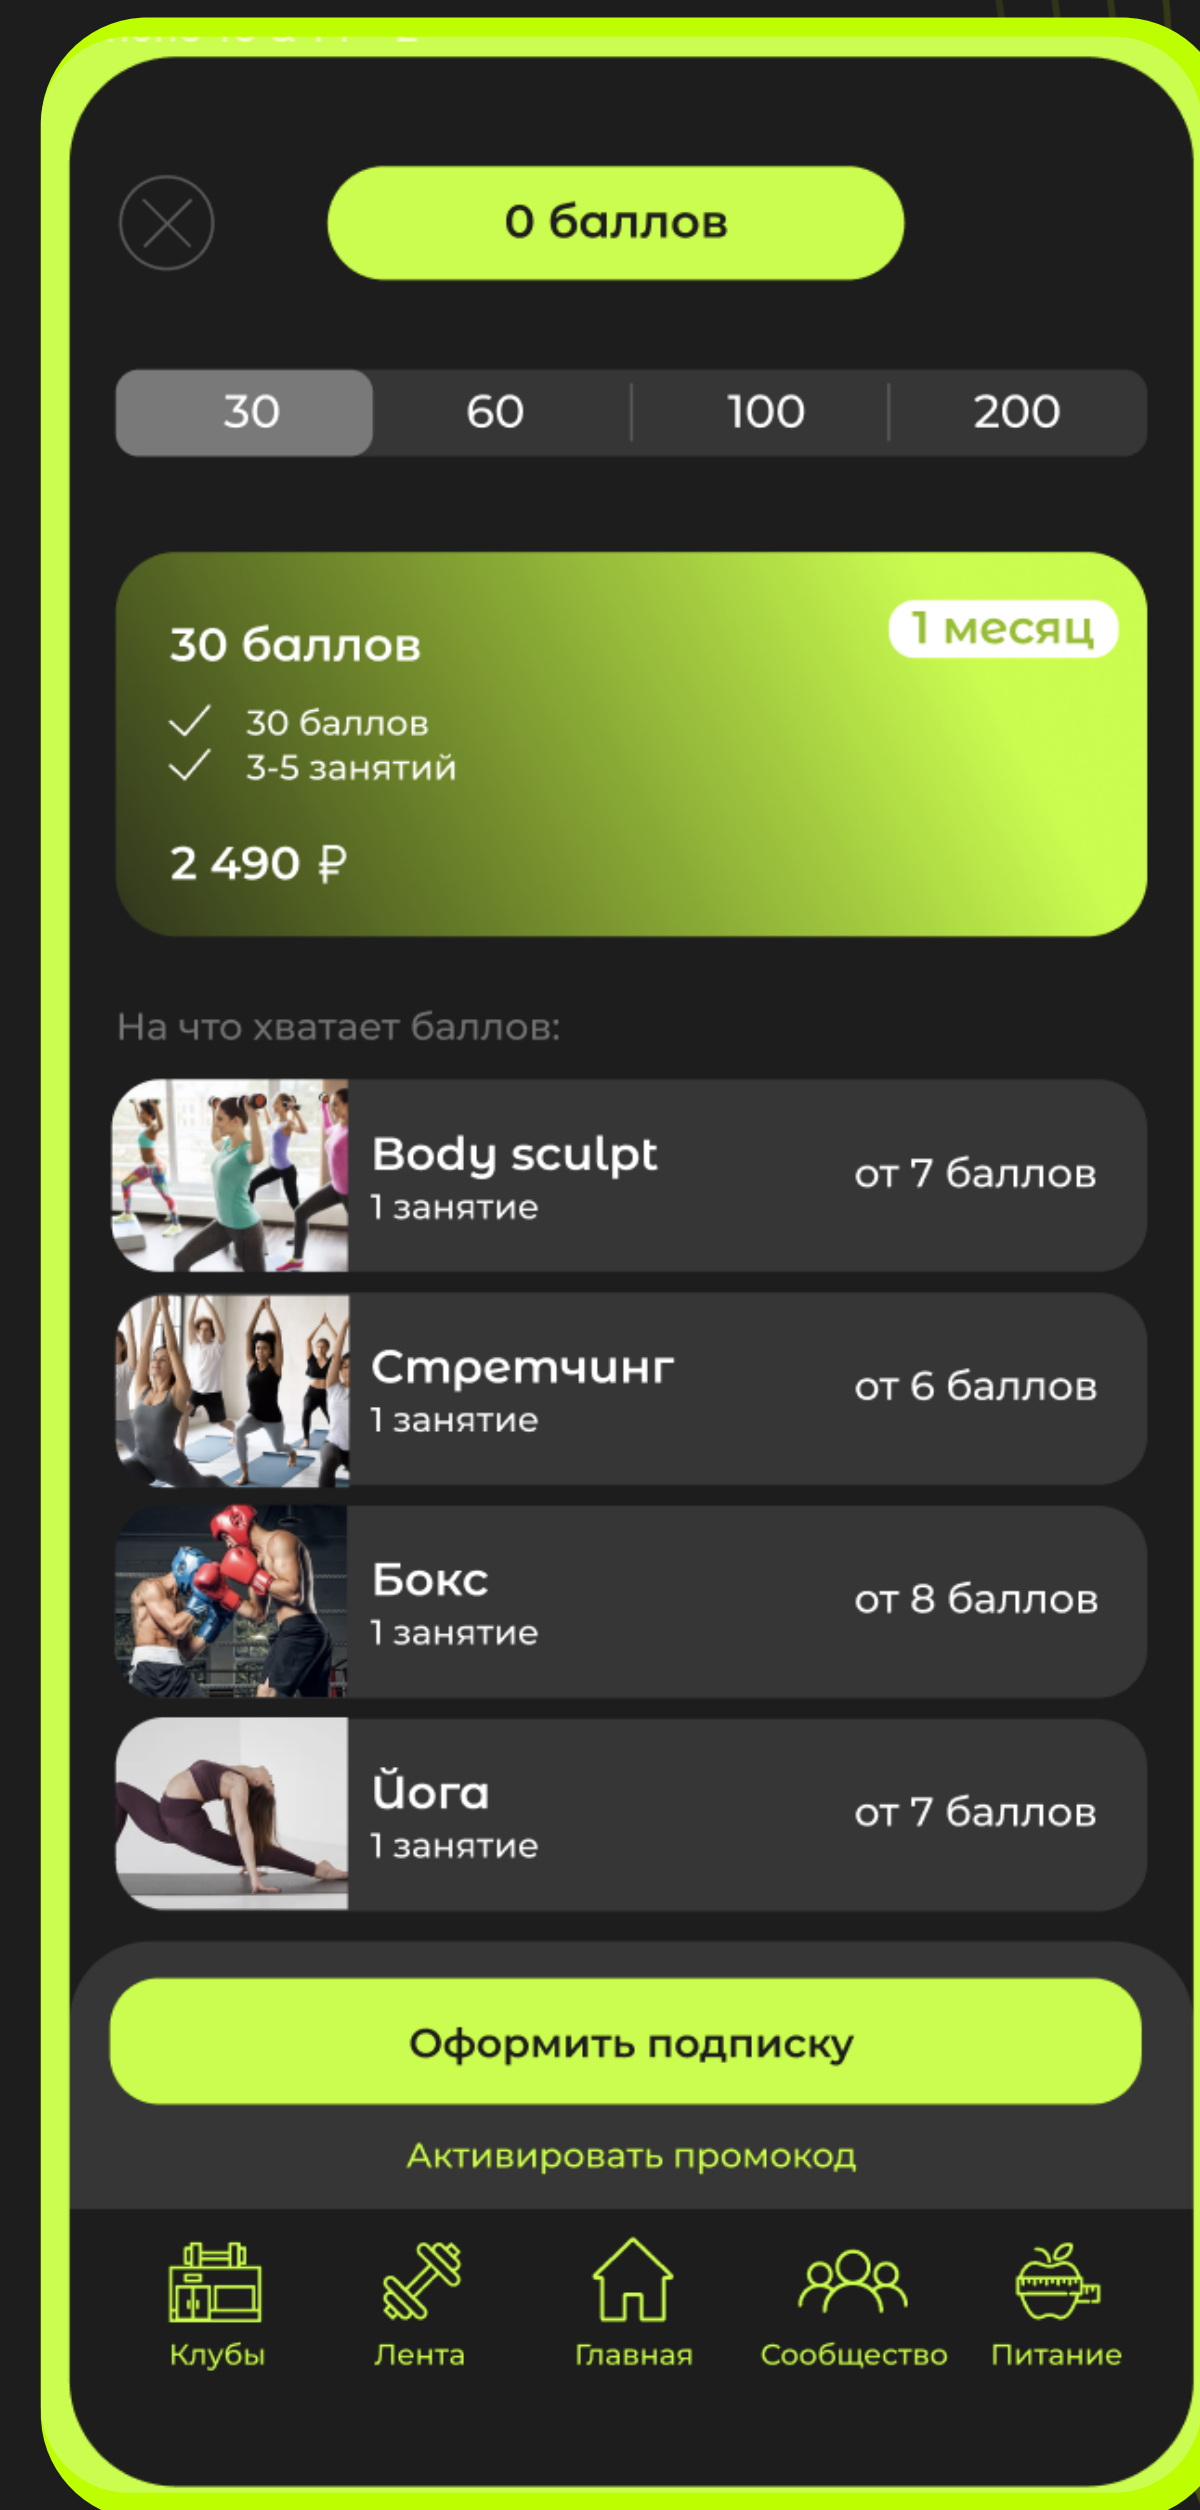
0 баллов

30 | 60 | 100 | 200

30 баллов
1 месяц
30 баллов
3-5 занятий
2 490 ₽

На что хватает баллов:

Body sculpt
1 занятие
от 7 баллов

Стретчинг
1 занятие
от 6 баллов

Бокс
1 занятие
от 8 баллов

Йога
1 занятие
от 7 баллов

Оформить подписку

Активировать промокод

Клубы
Лента
Главная
Сообщество
Питание